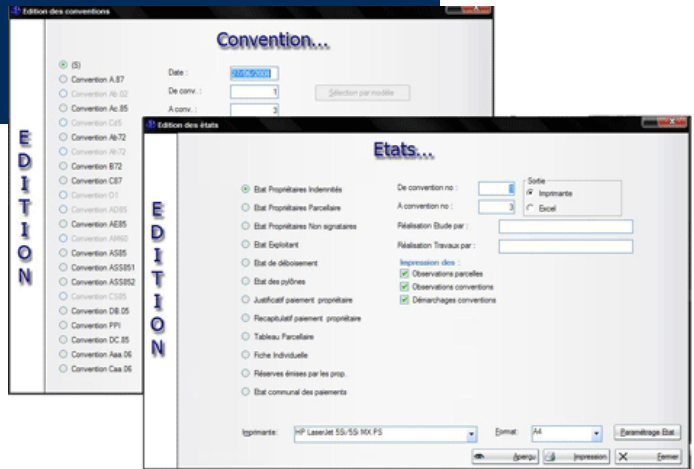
Edition des conventions

Convention...

EDITION

(S)
Convention A.87
Convention Ab.02
Convention Ac.85
Convention C85
Convention Ab72
Convention At-72
Convention B72
Convention C87
Convention O1
Convention AD85
Convention AE85
Convention AM60
Convention AS85
Convention ASS851
Convention ASS852
Convention CS85
Convention DB.05
Convention PPI
Convention DC.85
Convention Aaa.06
Convention Caa.06

Date : 07/06/2000
De conv. : 1
A conv. : 3
Sélection par modèle

Edition des états

Etats...

EDITION

Etat Propriétaires Indemnisés
Etat Propriétaires Parcellaire
Etat Propriétaires Non signataires
Etat Exploitant
Etat de déboisement
Etat des pylônes
Justificatif paiement propriétaire
Recapitulatif paiement propriétaire
Tableau Parcellaire
Fiche Individuelle
Réserves émises par les prop.
Etat communal des paiements

De convention no : 1
A convention no : 3
Sortie
Imprimante
Excel
Réalisation Etude par :
Réalisation Travaux par :
Impression des :
Observations parcelles
Observations conventions
Démarchages conventions

Imprimante: HP LaserJet 5Si/5Si MX PS
Format: A4
Paramétrage Etat
Aperçu
Impression
Fermer